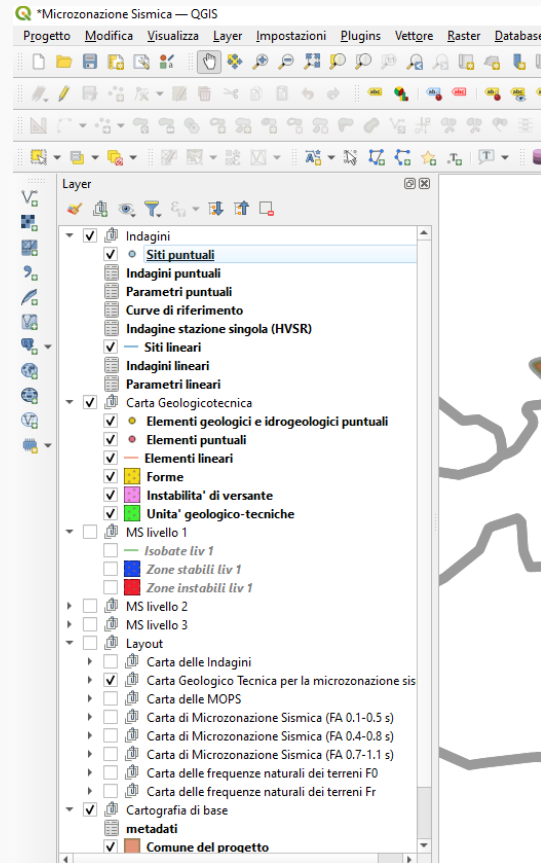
*Microzonazione Sismica — QGIS

Progetto Modifica Visualizza Layer Impostazioni Plugins Vettore Raster Database

Layer

Indagini
Siti puntuali
Indagini puntuali
Parametri puntuali
Curve di riferimento
Indagine stazione singola (HVSR)
Siti lineari
Indagini lineari
Parametri lineari
Carta Geologicotecnica
Elementi geologici e idrogeologici puntuali
Elementi puntuali
Elementi lineari
Forme
Instabilita' di versante
Unita' geologico-tecniche
MS livello 1
Isobate liv 1
Zone stabili liv 1
Zone instabili liv 1
MS livello 2
MS livello 3
Layout
Carta delle Indagini
Carta Geologico Tecnica per la microzonazione sis
Carta delle MOPS
Carta di Microzonazione Sismica (FA 0.1-0.5 s)
Carta di Microzonazione Sismica (FA 0.4-0.8 s)
Carta di Microzonazione Sismica (FA 0.7-1.1 s)
Carta delle frequenze naturali dei terreni F0
Carta delle frequenze naturali dei terreni Fr
Cartografia di base
metadati
Comune del progetto